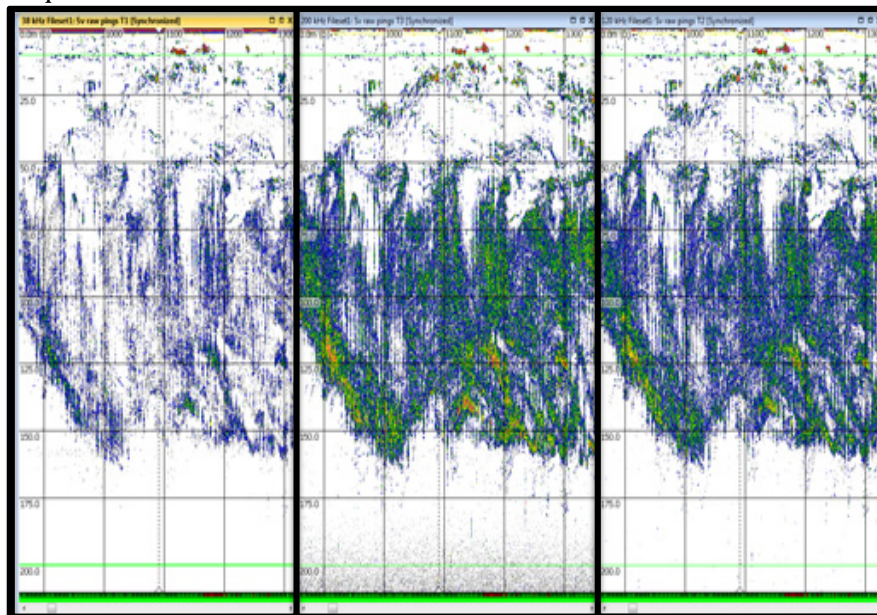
38 kHz Fileset1: Sv raw pings T1 [Synchronized]

0.0m
1000
1100
1200
1300
25.0
50.0
75.0
100.0
125.0
150.0
175.0
200.0

200 kHz Fileset1: Sv raw pings T3 [Synchronized]

0.0m
1000
1100
1200
1300
25.0
50.0
75.0
100.0
125.0
150.0
175.0
200.0

120 kHz Fileset1: Sv raw pings T2 [Synchronized]

0.0m
1000
1100
1200
1300